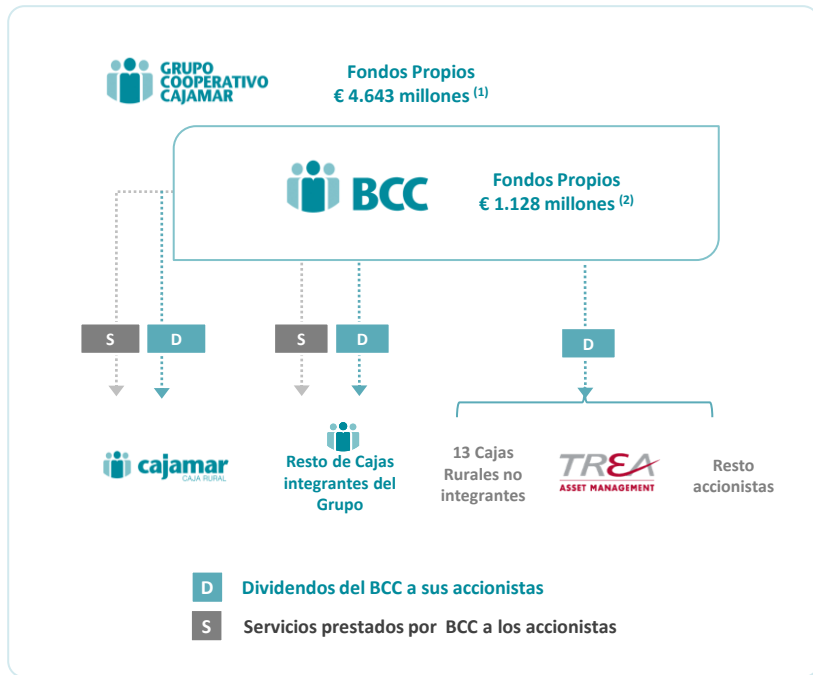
GRUPO COOPERATIVO CAJAMAR

Fondos Propios
€ 4.643 millones $^{(1)}$

BCC

Fondos Propios
€ 1.128 millones $^{(2)}$

S D S D D

cajamar
CAJA RURAL

Resto de Cajas integrantes del Grupo

13 Cajas Rurales no integrantes

TREA
ASSET MANAGEMENT

Resto accionistas

D Dividendos del BCC a sus accionistas

S Servicios prestados por BCC a los accionistas